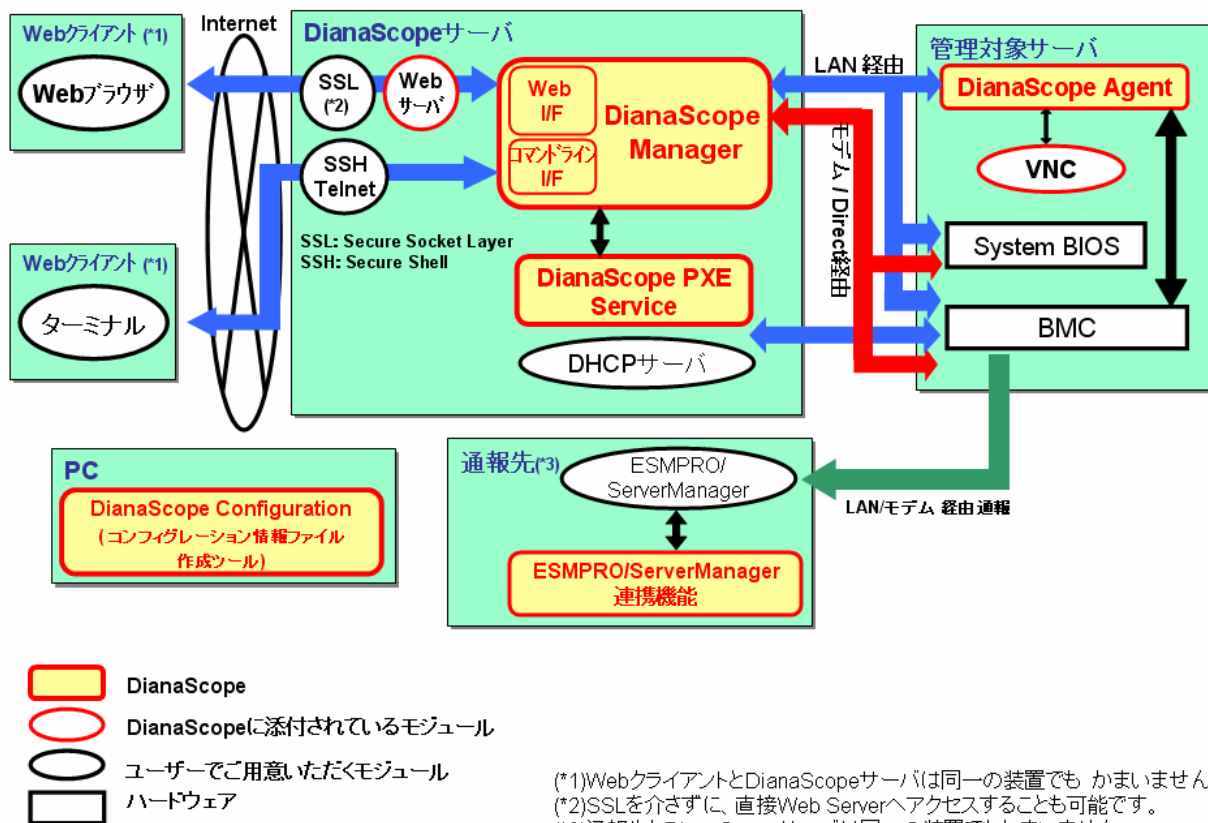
Webクライアント (*1)

Webブラウザ

Internet

DianaScopeサーバ

SSL (*2)

Web サーバ

Web I/F

DianaScope Manager

コマンドライン I/F

SSH Telnet

SSL: Secure Socket Layer
SSH: Secure Shell

DianaScope PXE Service

DHCPサーバ

Webクライアント (*1)

ターミナル

LAN 経由

モデム / Direct経由

管理対象サーバ

DianaScope Agent

VNC

System BIOS

BMC

PC

DianaScope Configuration
（コンフィグレーション情報ファイル作成ツール）

通報先(*3)

ESMPRO/ ServerManager

ESMPRO/ServerManager 連携機能

LAN/モデム 経由 通報

DianaScope

DianaScopeに添付されているモジュール

ユーザーでご用意いただくモジュール

ハードウェア

(*1)WebクライアントとDianaScopeサーバは同一の装置でも かまいません
(*2)SSLを介さずに、直接Web Serverへアクセスすることも可能です。
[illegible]